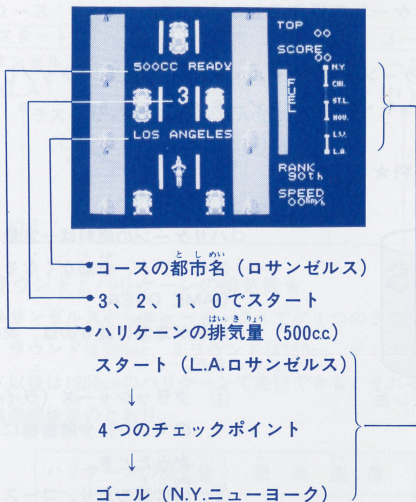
TOP 00
SCORE 00
500CC READY
3
LOS ANGELES
FUEL
N.Y.
CHI.
STL.
HOU.
L.V.
L.A.
RANK 90th
SPEED 00km/h

コースの都市名（ロサンゼルス）
3、2、1、0でスタート
ハリケーンの排気量（500cc）
スタート（L.A.ロサンゼルス）
↓
4つのチェックポイント
↓
ゴール（N.Y.ニューヨーク）